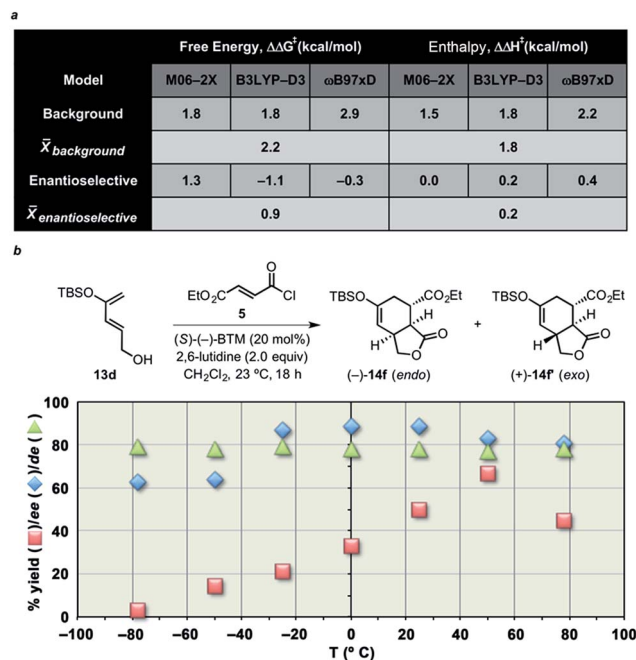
**a**

| | Free Energy, $\Delta\Delta G^{\ddagger}$(kcal/mol) | | | Enthalpy, $\Delta\Delta H^{\ddagger}$(kcal/mol) | | |
|---|---|---|---|---|---|---|
| Model | M06–2X | B3LYP–D3 | ωB97xD | M06–2X | B3LYP–D3 | ωB97xD |
| Background | 1.8 | 1.8 | 2.9 | 1.5 | 1.8 | 2.2 |
| $\bar{X}_{background}$ | 2.2 | | | 1.8 | | |
| Enantioselective | 1.3 | –1.1 | –0.3 | 0.0 | 0.2 | 0.4 |
| $\bar{X}_{enantioselective}$ | 0.9 | | | 0.2 | | |

**b**

TBSO
OH
**13d**

$EtO_2C$
O
Cl
**5**
(*S*)-(–)-BTM (20 mol%)
2,6-lutidine (2.0 equiv)
$CH_2Cl_2$, 23 ºC, 18 h

TBSO
$CO_2Et$
H
H
O
O
(–)-**14f** (*endo*)

+

TBSO
$CO_2Et$
H
H
O
O
(+)-**14f'** (*exo*)

% yield ( )/*ee* ( )/*de* ( )

100
80
60
40
20
0

–100 –80 –60 –40 –20 0 20 40 60 80 100

T (º C)